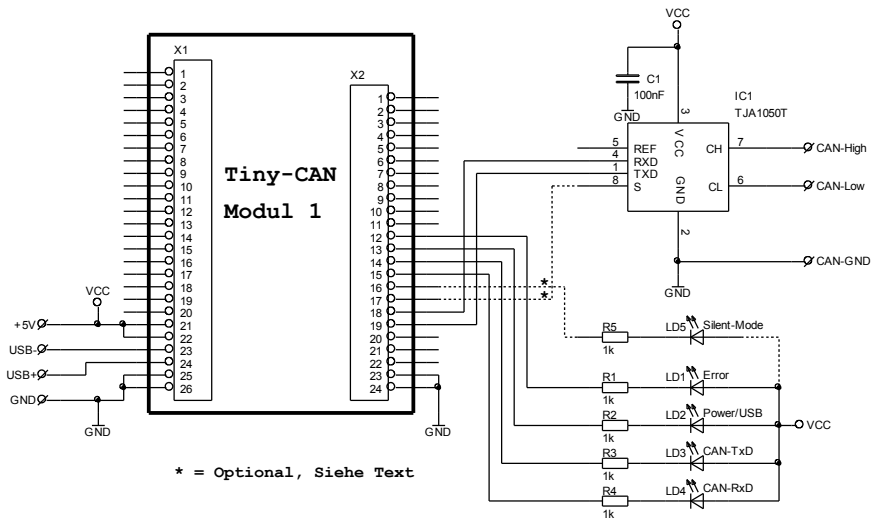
X1

1
2
3
4
5
6
7
8
9
10
11
12
13
14
15
16
17
18
19
20
21
22
23
24
25
26

Tiny-CAN
Modul 1

X2

1
2
3
4
5
6
7
8
9
10
11
12
13
14
15
16
17
18
19
20
21
22
23
24

VCC
+5V
USB-
USB+
GND
GND
GND

VCC
C1
100nF
GND
IC1
TJA1050T
3
V CC
5 REF
4 RXD
1 TXD
8 S
CH 7
CL 6
GND
2
CAN-High
CAN-Low
CAN-GND
GND

*
*

R5 1k LD5 Silent-Mode
R1 1k LD1 Error
R2 1k LD2 Power/USB
R3 1k LD3 CAN-TxD
R4 1k LD4 CAN-RxD
VCC

* = Optional, Siehe Text